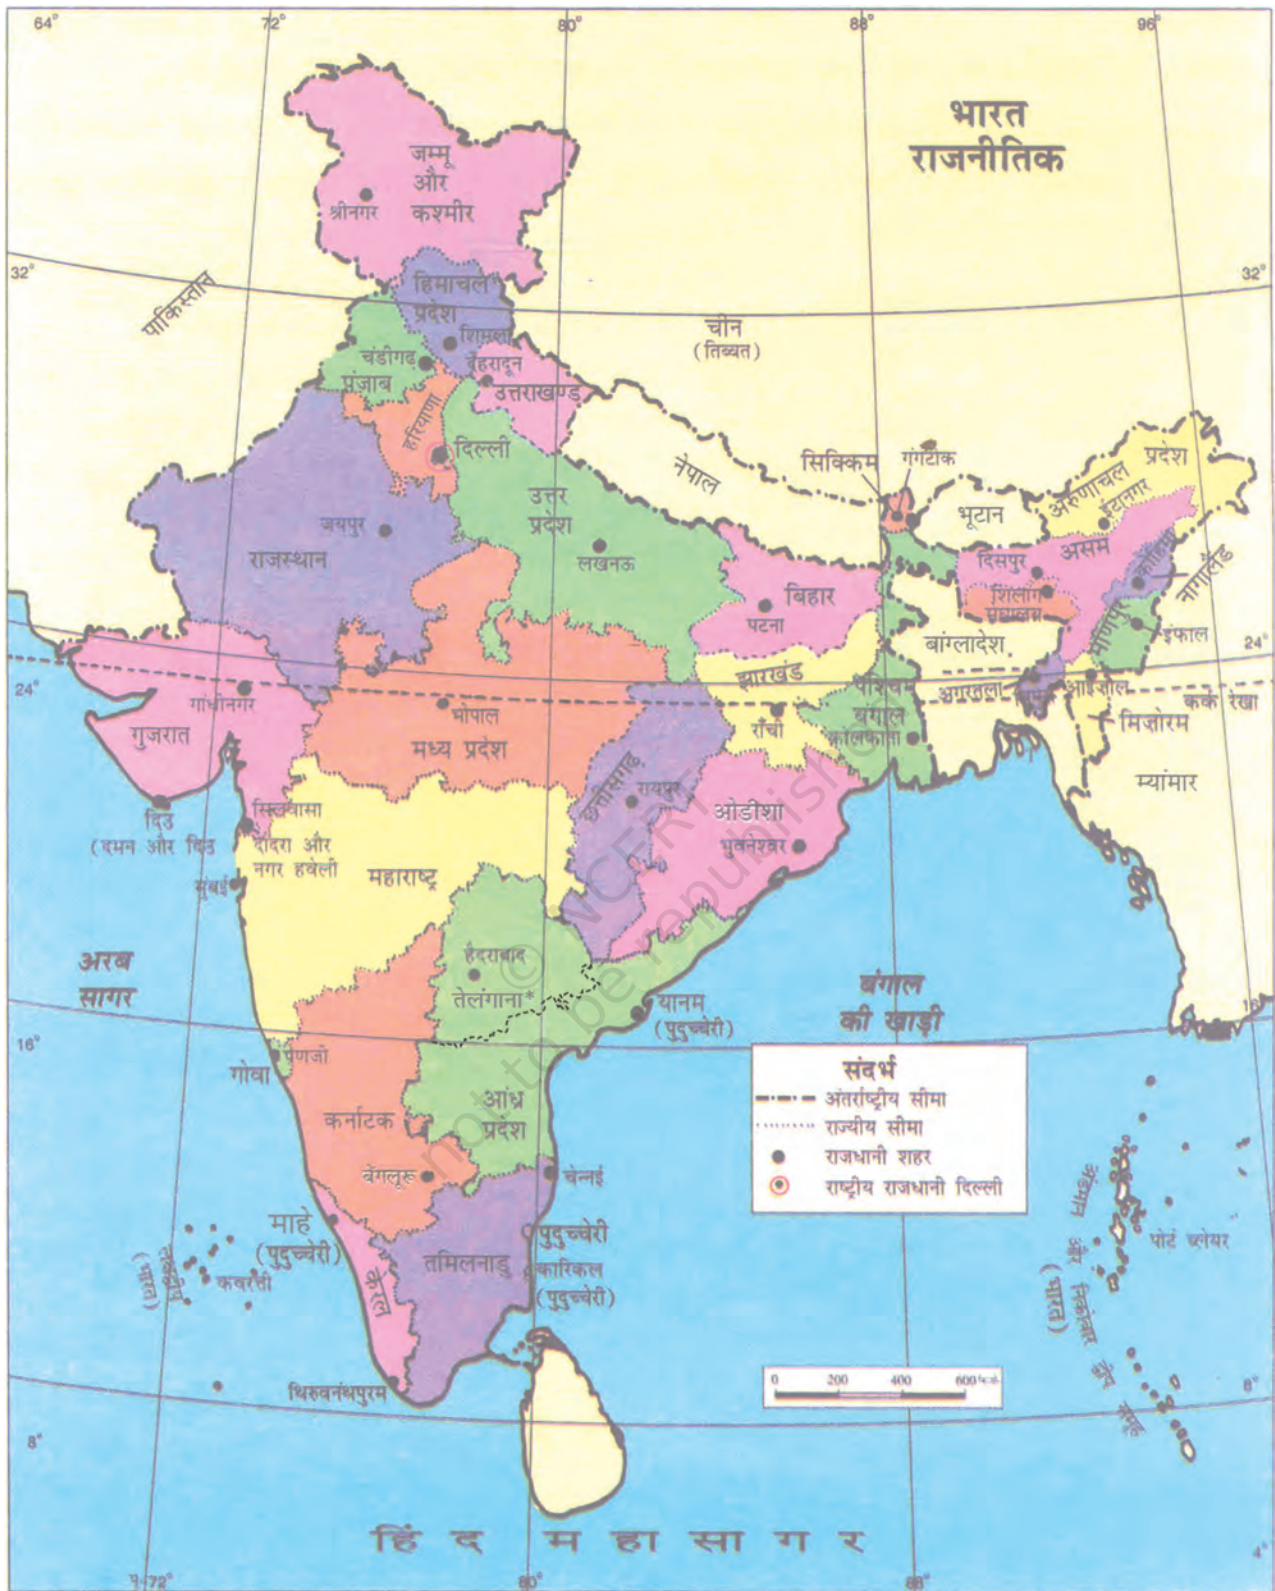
64° 72° 80° 88° 96°

भारत
राजनीतिक

जम्मू और कश्मीर
श्रीनगर

32° 32°

पाकिस्तान

हिमाचल प्रदेश
शिमला
चंडीगढ़
पंजाब
देहरादून
उत्तराखण्ड
हरियाणा
दिल्ली

चीन
(तिब्बत)

नेपाल
सिक्किम
गंगटोक
अरुणाचल प्रदेश
ईटानगर
भूटान
दिसपुर
असम
कोहिमा
नागालैंड
शिलांग
मेघालय
मणिपुर
इंफाल

जयपुर
राजस्थान
उत्तर प्रदेश
लखनऊ
बिहार
पटना

बांग्लादेश
24° 24°
झारखंड
राँची
पश्चिम बंगाल
कोलकाता
अगरतला
त्रिपुरा
आईजोल
मिज़ोरम
कर्क रेखा

गांधीनगर
गुजरात
भोपाल
मध्य प्रदेश
छत्तीसगढ़
रायपुर
ओडीशा
भुवनेश्वर
म्यांमार

दिउ
(दमन और दिउ)
सिल्वासा
दादरा और नगर हवेली
मुंबई
महाराष्ट्र

अरब सागर

हैदराबाद
तेलंगाना*
यानम
(पुदुच्चेरी)

बंगाल की खाड़ी

16° 16°
पणजी
गोवा

संदर्भ
अंतर्राष्ट्रीय सीमा
राज्यीय सीमा
राजधानी शहर
राष्ट्रीय राजधानी दिल्ली

कर्नाटक
आंध्र प्रदेश
बेंगलूरु
चेन्नई
माहे
(पुदुच्चेरी)
लक्षद्वीप
(भारत)
कवरत्ती
केरल
तमिलनाडु
पुदुच्चेरी
कारिकल
(पुदुच्चेरी)

अंडमान और निकोबार द्वीप समूह
(भारत)
पोर्ट ब्लेयर

0 200 400 600 कि.मी.

8° 8°
तिरुवनंतपुरम

हिंद महासागर

72° 80° 88° 4°

© NCERT
not to be republished